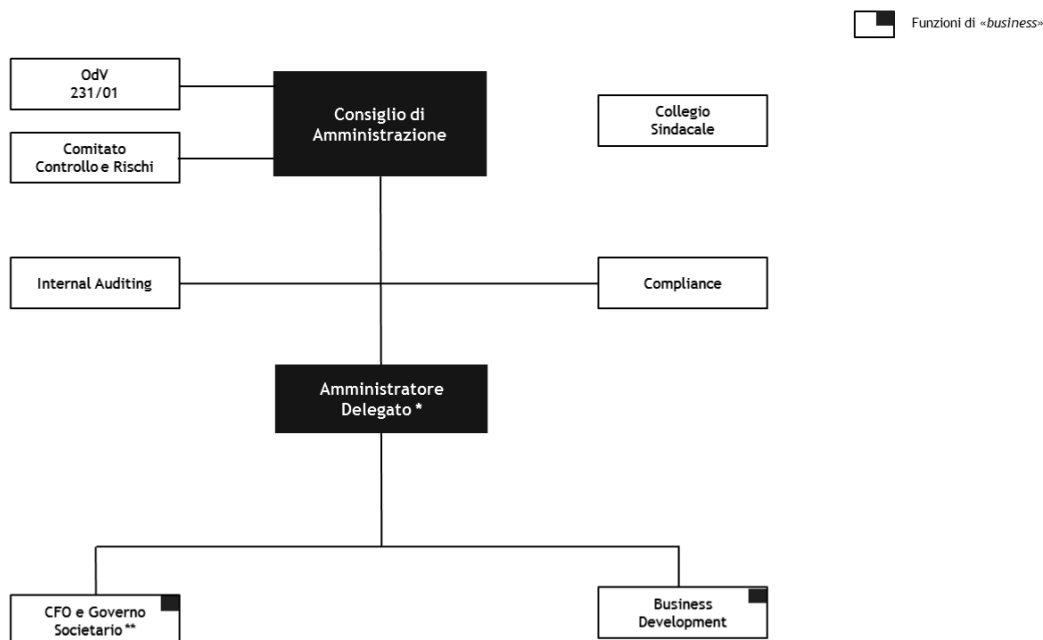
Funzioni di «business»

OdV 231/01

Consiglio di Amministrazione

Collegio Sindacale

Comitato Controllo e Rischi

Internal Auditing

Compliance

Amministratore Delegato *

CFO e Governo Societario **

Business Development